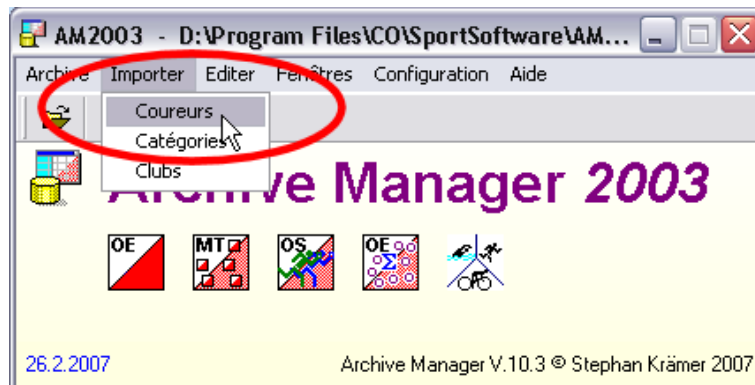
AM2003 - D:\Program Files\CO\SportSoftware\AM...

Archive Importer Editer Fenêtres Configuration Aide

Coureurs
Catégories
Clubs

Archive Manager 2003

OE MT OS OE

26.2.2007

Archive Manager V.10.3 © Stephan Krämer 2007